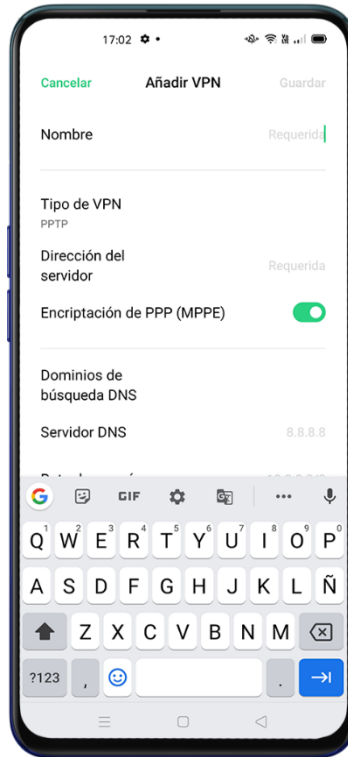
17:02

Cancelar Añadir VPN Guardar

Nombre Requerida

Tipo de VPN
PPTP

Dirección del servidor Requerida

Encriptación de PPP (MPPE)

Dominios de búsqueda DNS

Servidor DNS 8.8.8.8

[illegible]

GIF

Q W E R T Y U I O P
1 2 3 4 5 6 7 8 9 0

A S D F G H J K L Ñ

Z X C V B N M

?123 , .